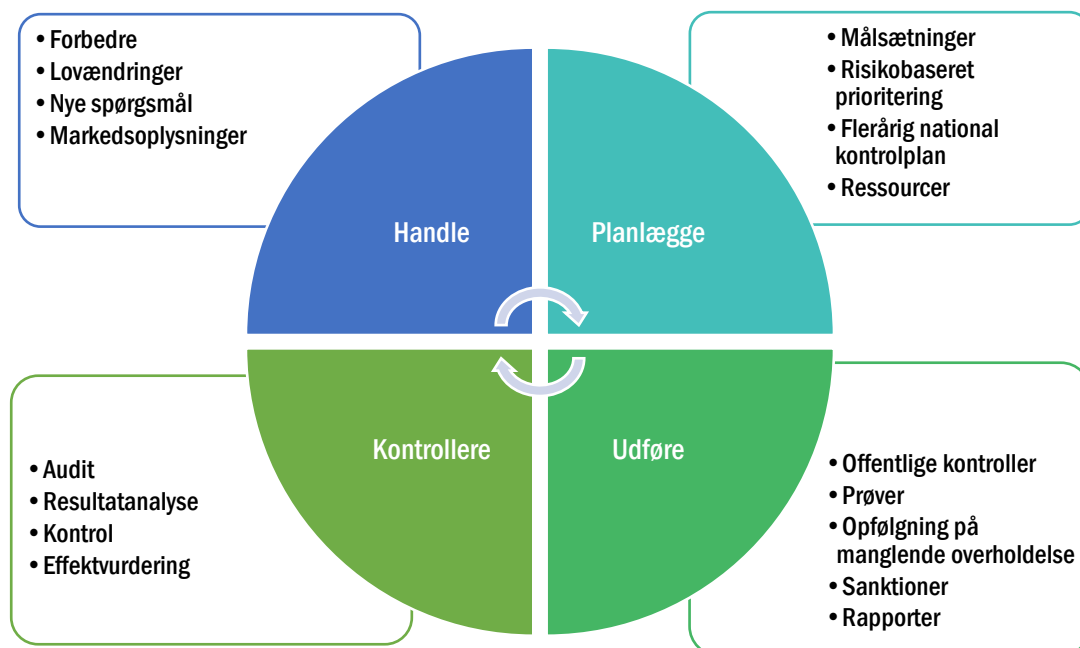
• Forbedre
• Lovændringer
• Nye spørgsmål
• Markedsoplysninger

• Målsætninger
• Risikobaseret prioritering
• Flerårig national kontrolplan
• Ressourcer

Handle

Planlægge

Kontrollere

Udføre

• Audit
• Resultatanalyse
• Kontrol
• Effektvurdering

• Offentlige kontroller
• Prøver
• Opfølgning på manglende overholdelse
• Sanktioner
• Rapporter